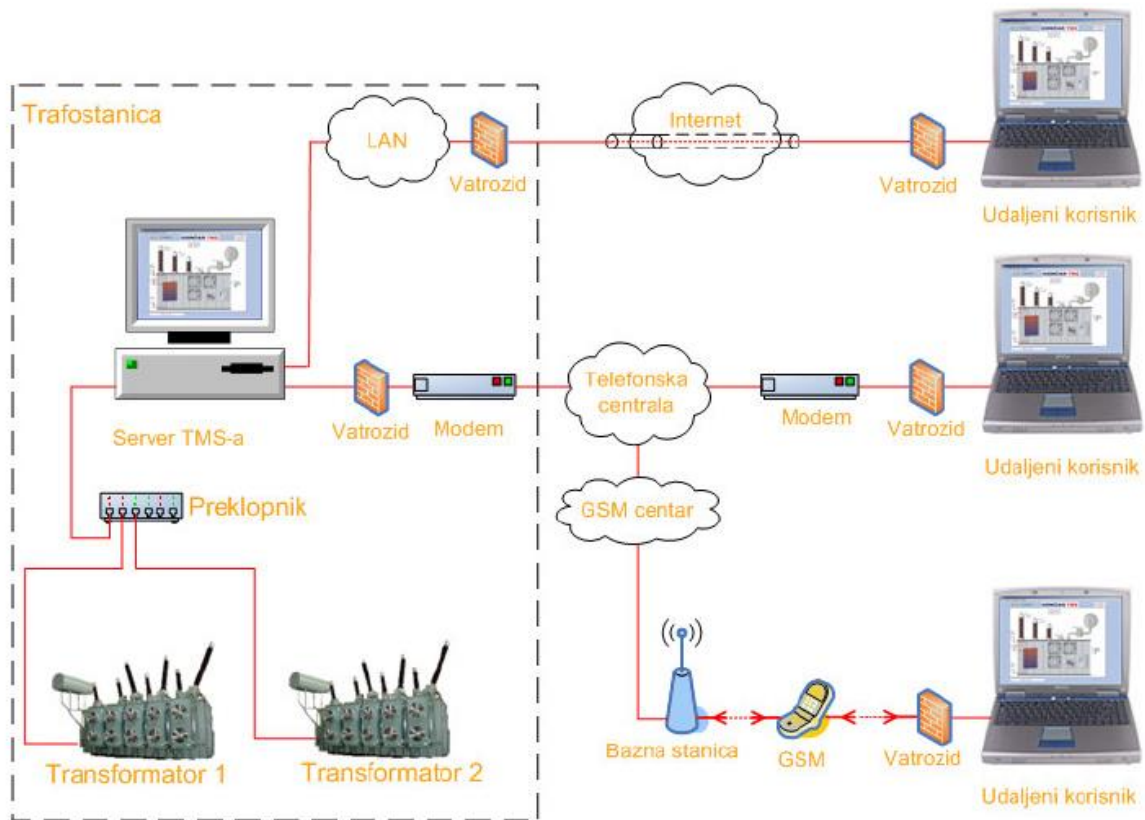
Trafostanica

LAN

Vatrozid

Internet

Vatrozid

Udaljeni korisnik

Server TMS-a

Vatrozid

Modem

Telefonska centrala

Modem

Vatrozid

Udaljeni korisnik

Preklopnik

GSM centar

Transformator 1

Transformator 2

Bazna stanica

GSM

Vatrozid

Udaljeni korisnik